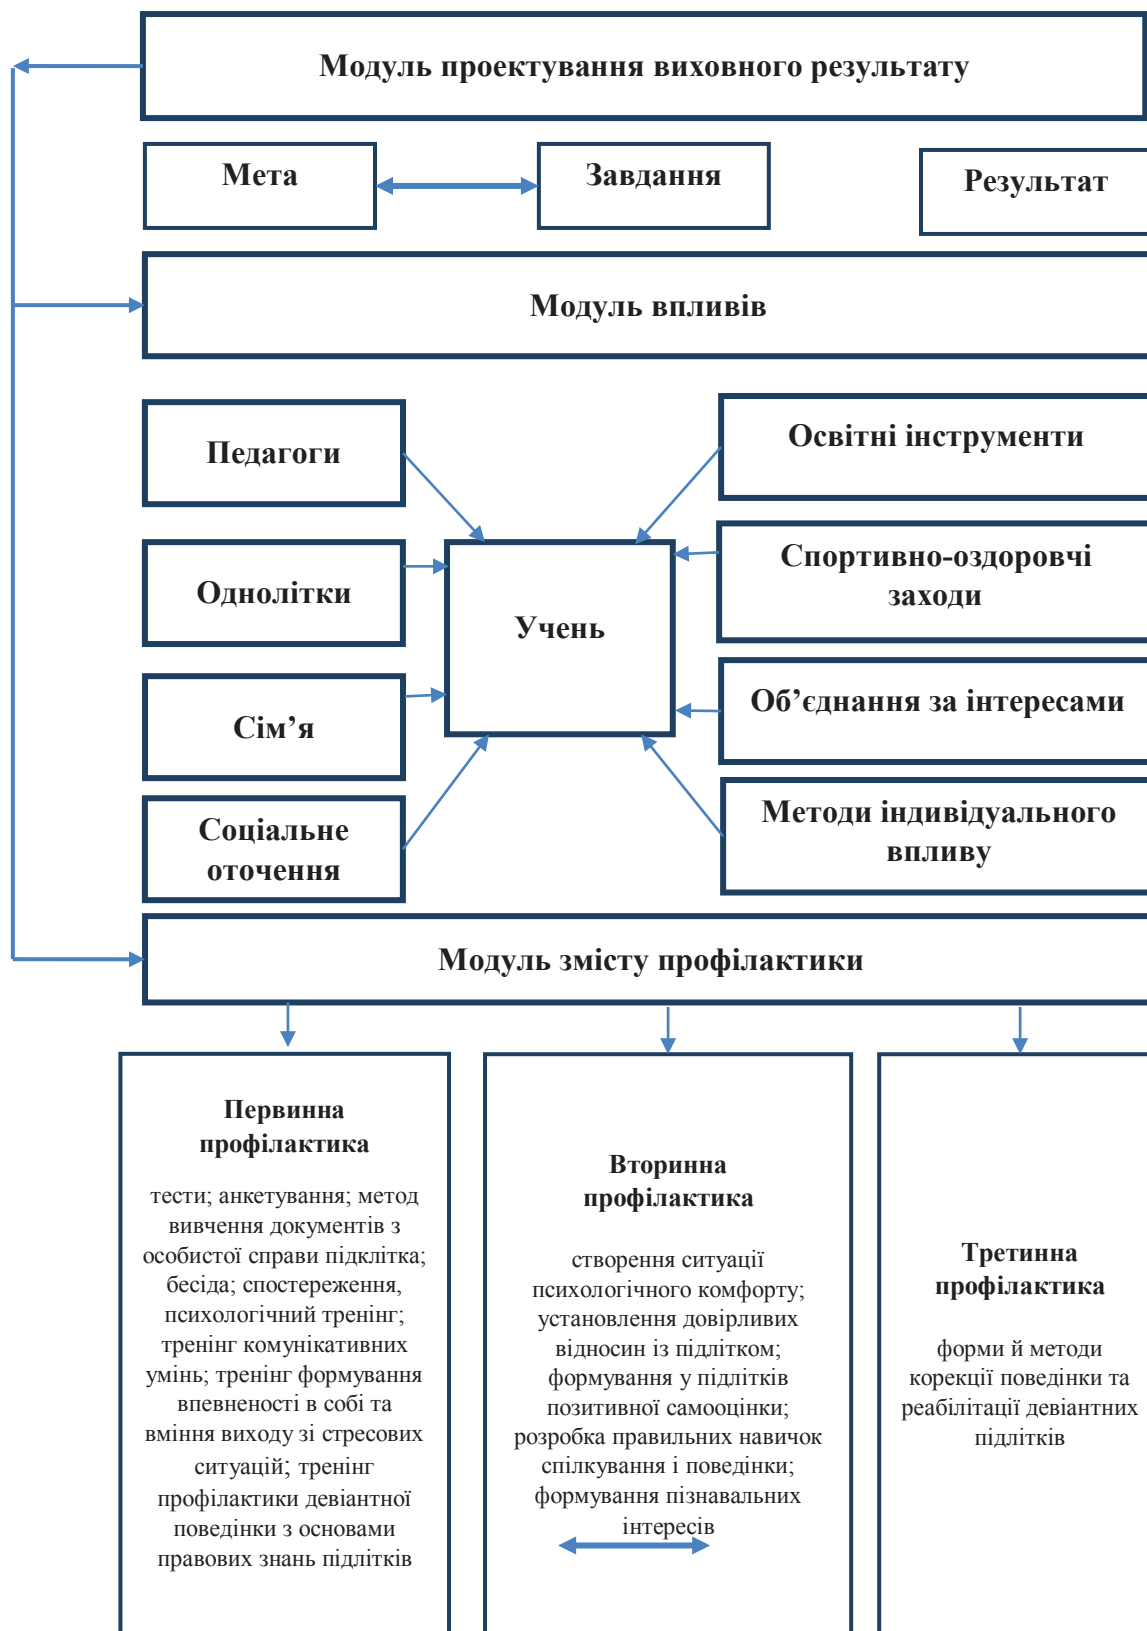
Модуль проектування виховного результату

Мета

Завдання

Результат

Модуль впливів

Педагоги

Освітні інструменти

Однолітки

Учень

Спортивно-оздоровчі заходи

Сім’я

Об’єднання за інтересами

Соціальне оточення

Методи індивідуального впливу

Модуль змісту профілактики

Первинна профілактика

тести; анкетування; метод вивчення документів з особистої справи підклітка; бесіда; спостереження, психологічний тренінг; тренінг комунікативних умінь; тренінг формування впевненості в собі та вміння виходу зі стресових ситуацій; тренінг профілактики девіантної поведінки з основами правових знань підлітків

Вторинна профілактика

створення ситуації психологічного комфорту; установлення довірливих відносин із підлітком; формування у підлітків позитивної самооцінки; розробка правильних навичок спілкування і поведінки; формування пізнавальних інтересів

Третинна профілактика

форми й методи корекції поведінки та реабілітації девіантних підлітків